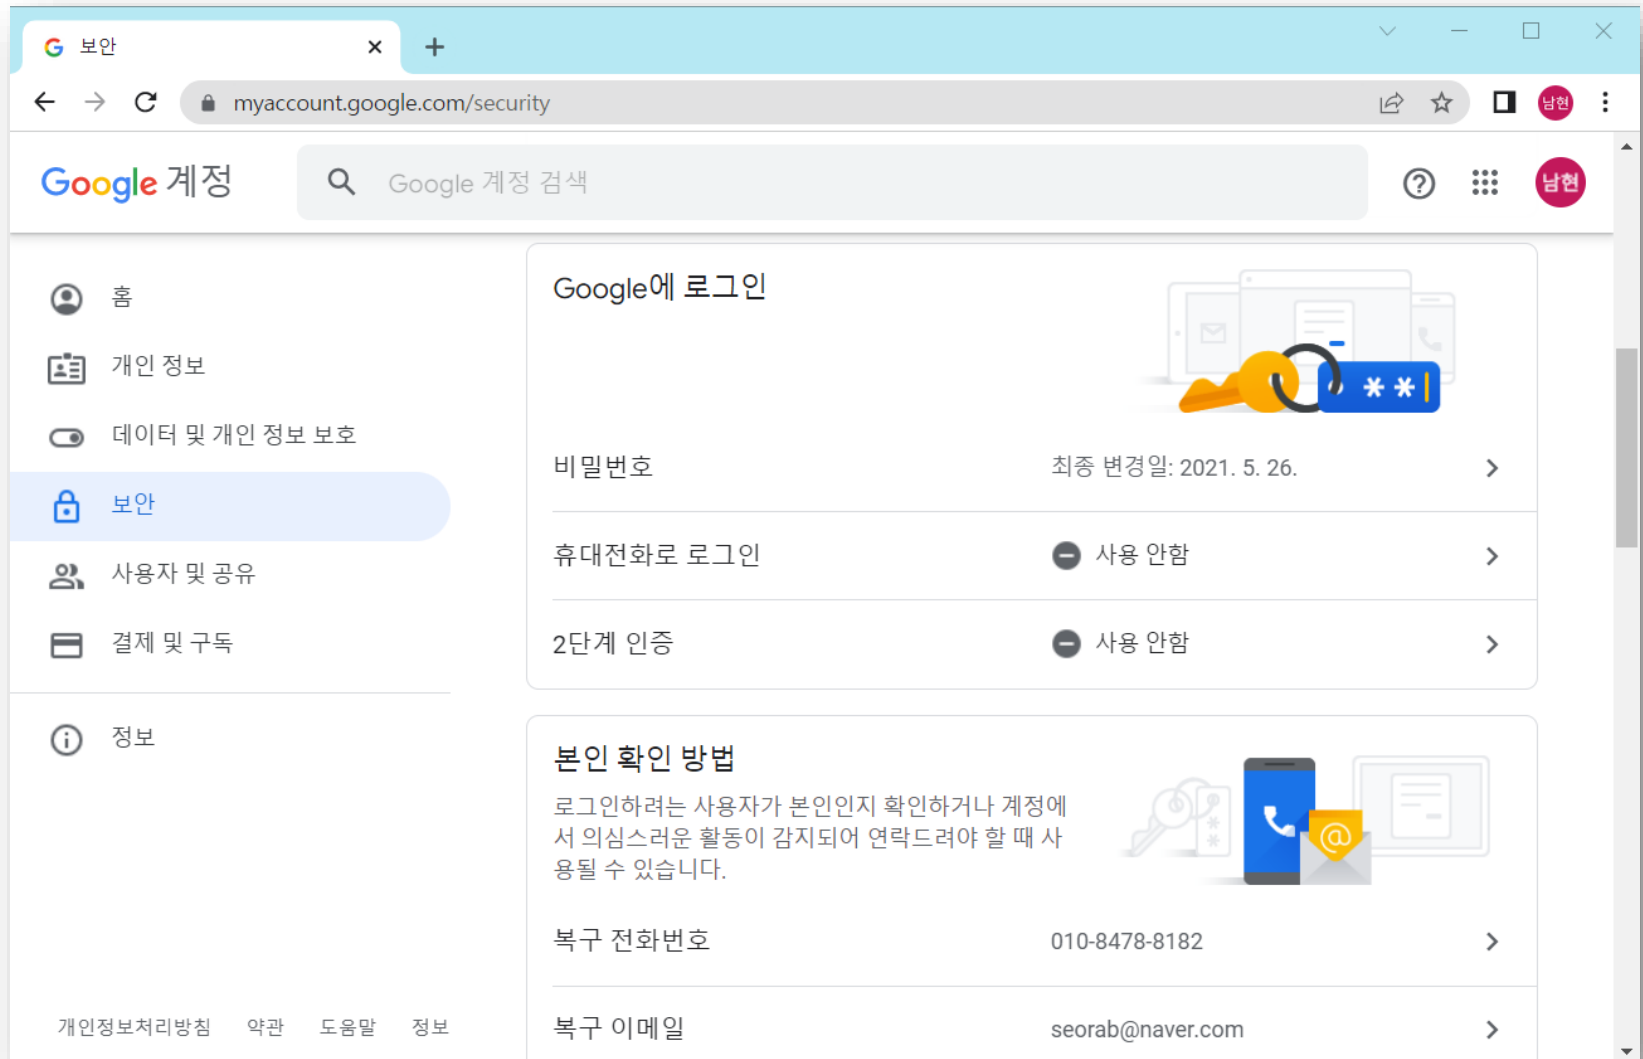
보안

myaccount.google.com/security

남현

Google 계정

Google 계정 검색

남현

홈

개인 정보

데이터 및 개인 정보 보호

보안

사용자 및 공유

결제 및 구독

정보

개인정보처리방침 약관 도움말 정보

Google에 로그인

비밀번호 최종 변경일: 2021. 5. 26.

휴대전화로 로그인 사용 안함

2단계 인증 사용 안함

본인 확인 방법

로그인하려는 사용자가 본인인지 확인하거나 계정에서 의심스러운 활동이 감지되어 연락드려야 할 때 사용될 수 있습니다.

복구 전화번호 010-8478-8182

복구 이메일 seorab@naver.com